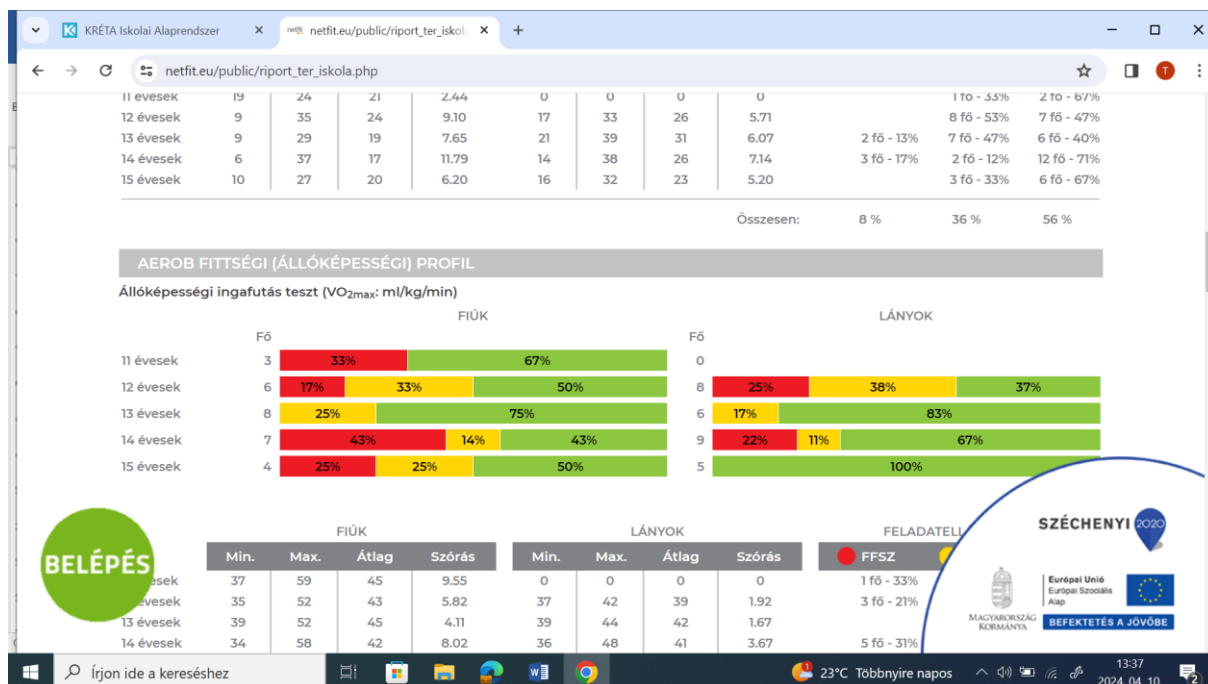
KRÉTA Iskolai Alaprendszer
netfit.eu/public/riport_ter_iskola
netfit.eu/public/riport_ter_iskola.php

| | | | | | | | | | | | |
|---|---|---|---|---|---|---|---|---|---|---|---|
| 11 évesek | 19 | 24 | 21 | 2.44 | 0 | 0 | 0 | 0 | | 1 fő - 33% | 2 fő - 67% |
| 12 évesek | 9 | 35 | 24 | 9.10 | 17 | 33 | 26 | 5.71 | | 8 fő - 53% | 7 fő - 47% |
| 13 évesek | 9 | 29 | 19 | 7.65 | 21 | 39 | 31 | 6.07 | 2 fő - 13% | 7 fő - 47% | 6 fő - 40% |
| 14 évesek | 6 | 37 | 17 | 11.79 | 14 | 38 | 26 | 7.14 | 3 fő - 17% | 2 fő - 12% | 12 fő - 71% |
| 15 évesek | 10 | 27 | 20 | 6.20 | 16 | 32 | 23 | 5.20 | | 3 fő - 33% | 6 fő - 67% |

Összesen: 8 % 36 % 56 %

AEROB FITTSÉGI (ÁLLÓKÉPESSÉGI) PROFIL

Állóképességi ingafutás teszt (VO2max: ml/kg/min)

FIÚK

Fő
11 évesek 3 33% 67%
12 évesek 6 17% 33% 50%
13 évesek 8 25% 75%
14 évesek 7 43% 14% 43%
15 évesek 4 25% 25% 50%

LÁNYOK

Fő
0
8 25% 38% 37%
6 17% 83%
9 22% 11% 67%
5 100%

BELÉPÉS

FIÚK LÁNYOK FELADATELL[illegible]

| | Min. | Max. | Átlag | Szórás | Min. | Max. | Átlag | Szórás | FFSZ |
|---|---|---|---|---|---|---|---|---|---|
| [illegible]esek | 37 | 59 | 45 | 9.55 | 0 | 0 | 0 | 0 | 1 fő - 33% |
| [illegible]esek | 35 | 52 | 43 | 5.82 | 37 | 42 | 39 | 1.92 | 3 fő - 21% |
| 13 évesek | 39 | 52 | 45 | 4.11 | 39 | 44 | 42 | 1.67 | |
| 14 évesek | 34 | 58 | 42 | 8.02 | 36 | 48 | 41 | 3.67 | 5 fő - 31% |

SZÉCHENYI 2020
MAGYARORSZÁG KORMÁNYA
Európai Unió Európai Szociális Alap
BEFEKTETÉS A JÖVŐBE

Írjon ide a kereséshez
23°C Többnyire napos
13:37
2024. 04. 10.